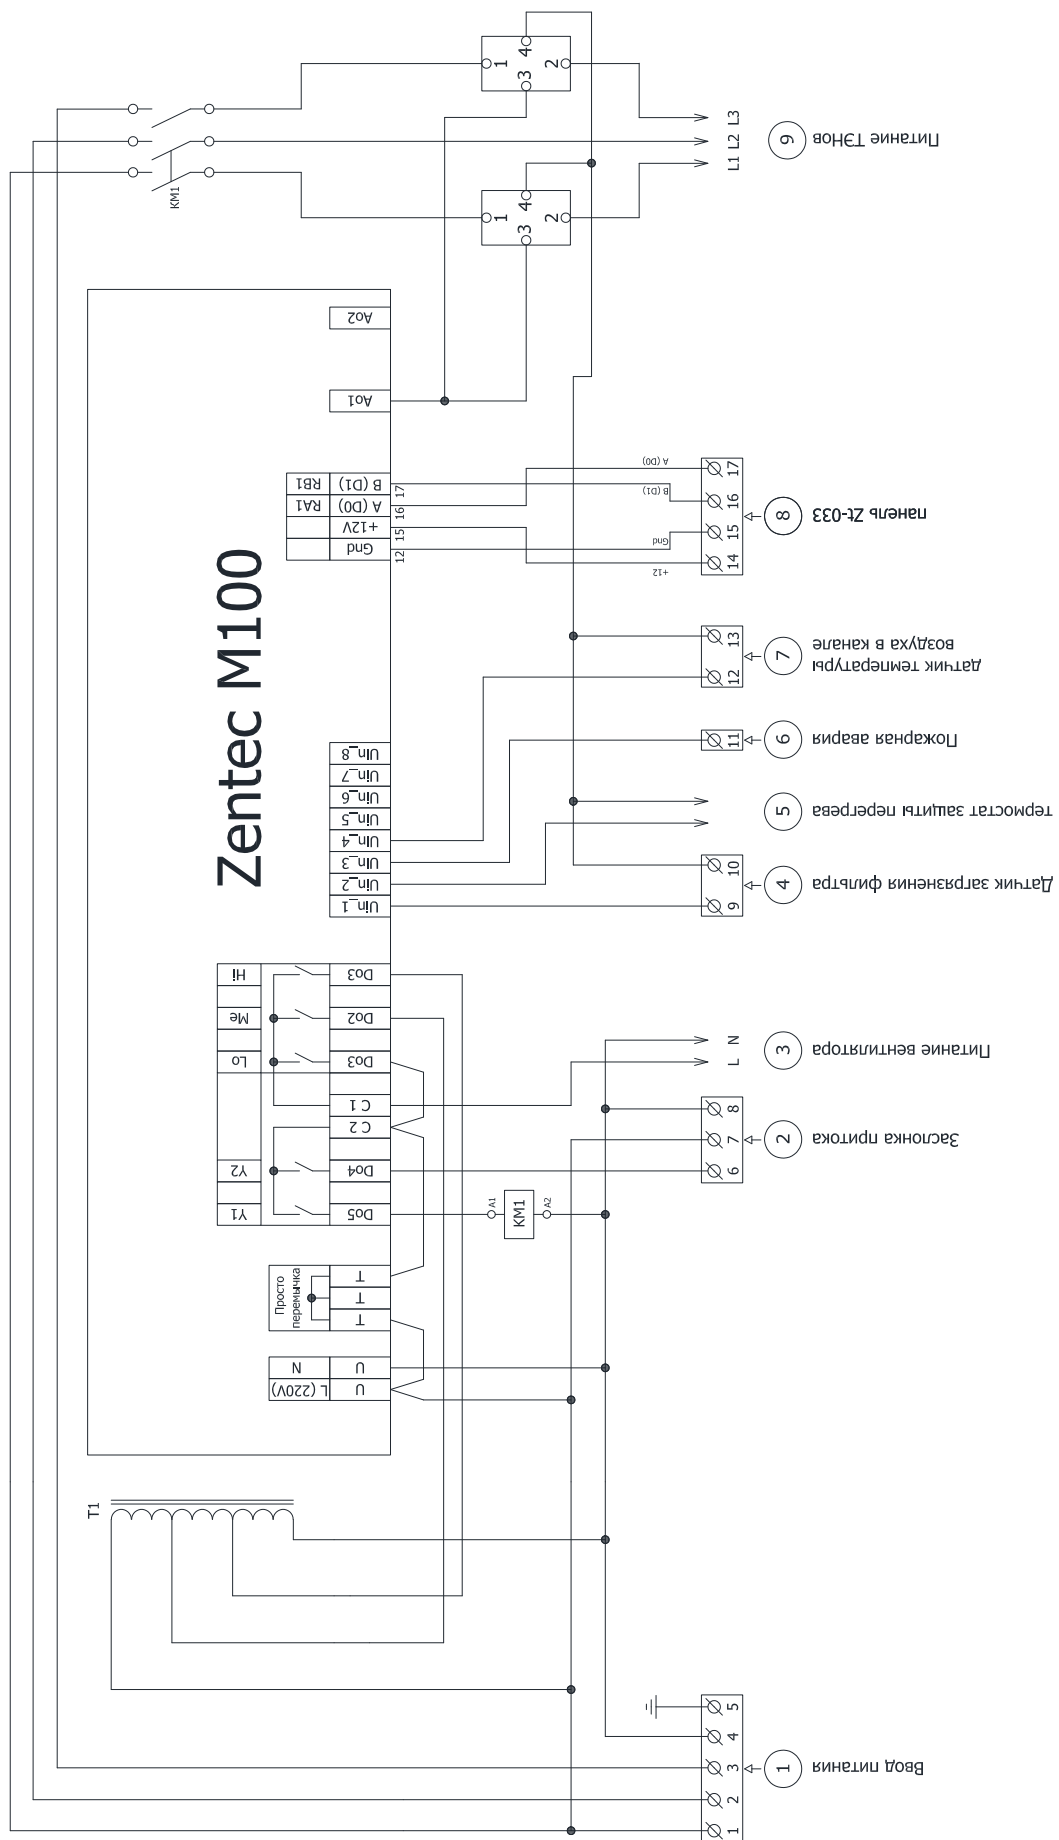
Zentec M100

Ao2
Ao1
RB1 B (D1) 17
RA1 A (D0) 16
+12V 15
Gnd 12

Uin_8
Uin_7
Uin_6
Uin_5
Uin_4
Uin_3
Uin_2
Uin_1

Hi Do3
Me Do2
Lo Do3
C 1
C 2
Y2 Do4
Y1 Do5

Просто перемычка
T
T
T

N U
L (220V) U

KM1
A1 KM1 A2
T1

1 3 4 2
1 3 4 2

L1 L2 L3
9 Питание ТЭНов

A (D0) 17
B (D1) 16
Gnd 15
+12 14
8 панель Zt-033

13
12
7 датчик температуры воздуха в канале

11
6 Пожарная авария

5 термостат защиты перегрева

10
9
4 Датчик загрязнения фильтра

L N
3 Питание вентилятора

8
7
6
2 Заслонка притока

5
4
3
2
1
1 Ввод питания